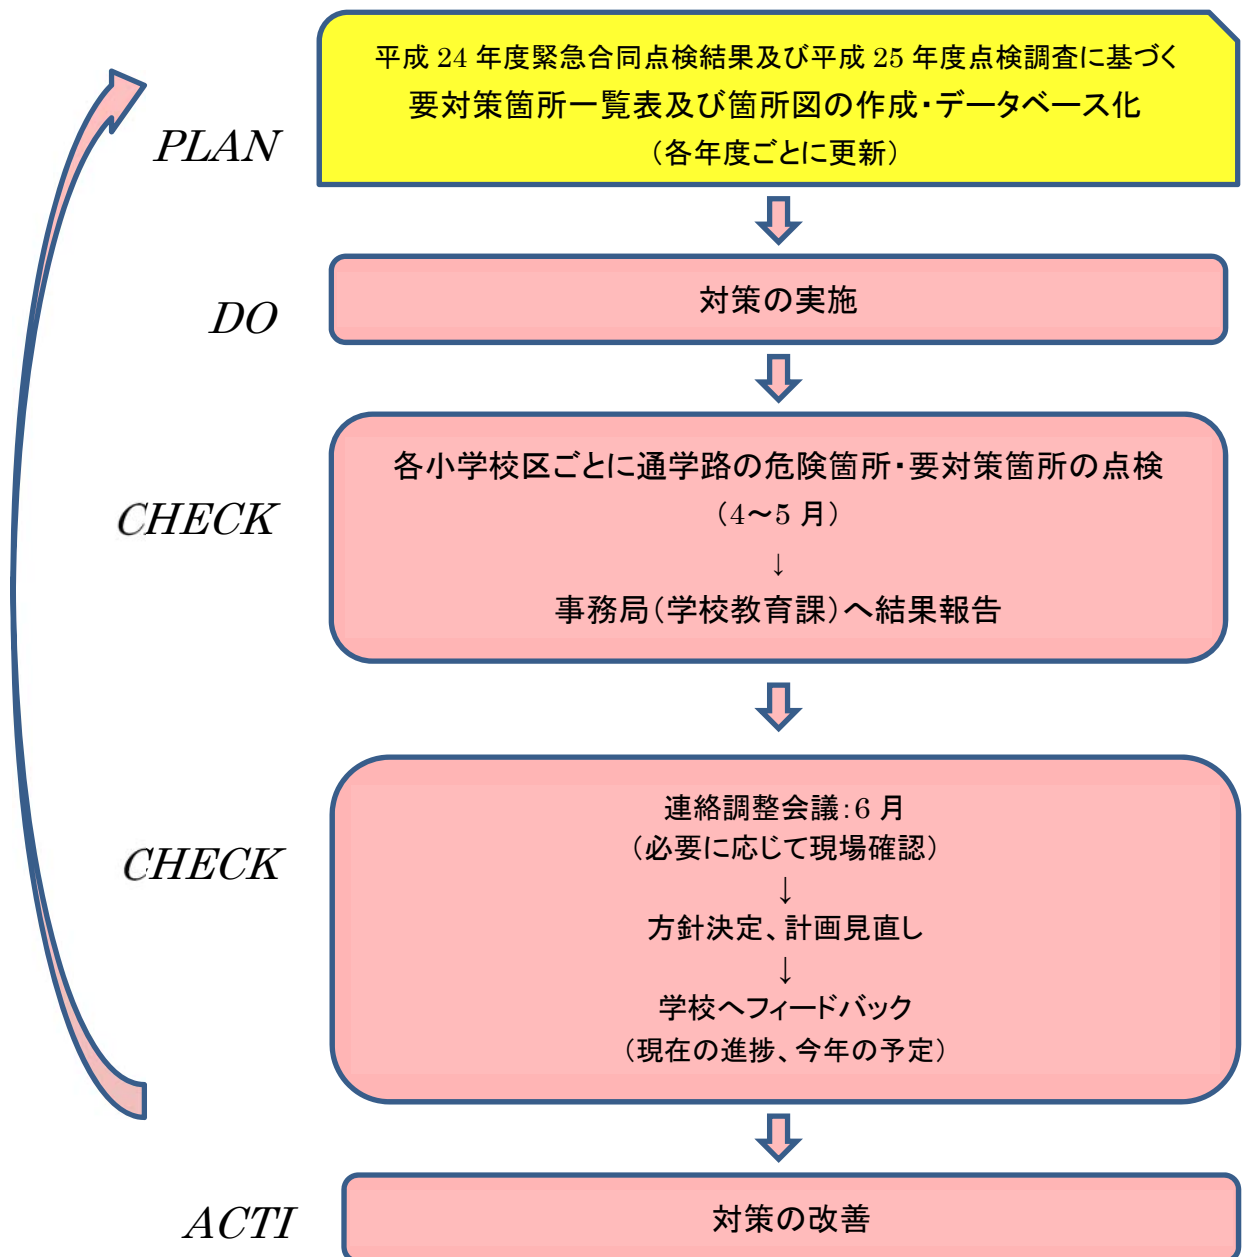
PLAN

平成 24 年度緊急合同点検結果及び平成 25 年度点検調査に基づく
要対策箇所一覧表及び箇所図の作成・データベース化
（各年度ごとに更新）

DO

対策の実施

CHECK

各小学校区ごとに通学路の危険箇所・要対策箇所の点検
（4〜5 月）
↓
事務局（学校教育課）へ結果報告

CHECK

連絡調整会議：6 月
（必要に応じて現場確認）
↓
方針決定、計画見直し
↓
学校へフィードバック
（現在の進捗、今年の予定）

ACTI

対策の改善